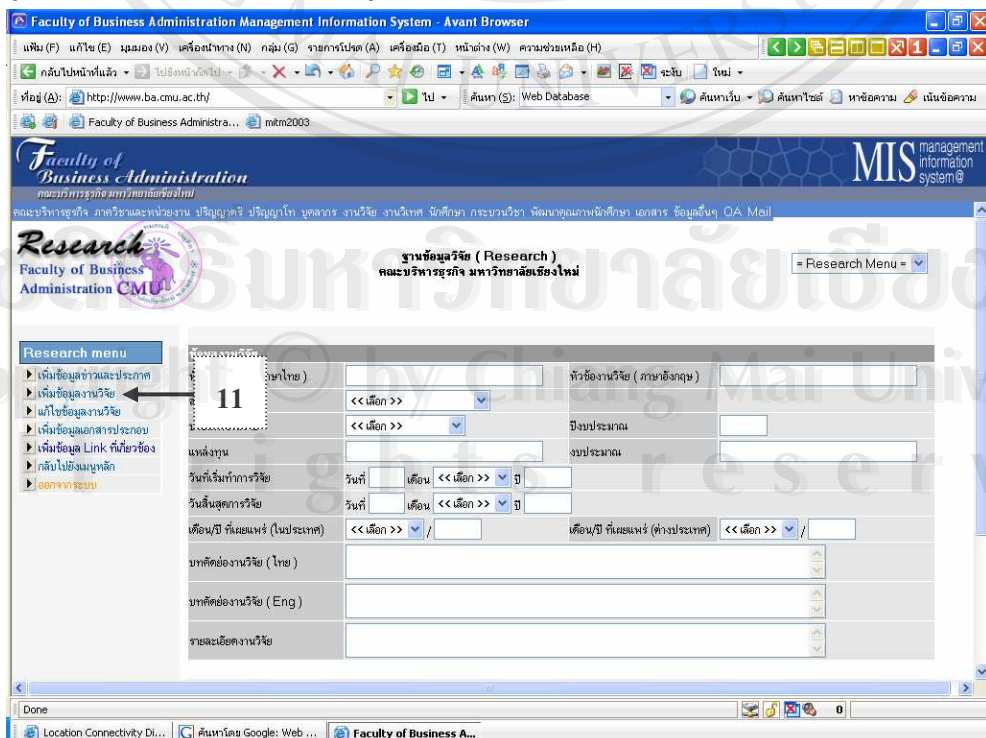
Faculty of Business Administration Management Information System - Avant Browser

แฟ้ม (F) แก้ไข (E) มุมมอง (V) เครื่องนำทาง (N) กลุ่ม (G) รายการโปรด (A) เครื่องมือ (T) หน้าต่าง (W) ความช่วยเหลือ (H)

กลับไปหน้าที่แล้ว ไปยังหน้าถัดไป ระดับ ใหม่

ที่อยู่ (A): http://www.ba.cmu.ac.th/ ไป ค้นหา (S): Web Database ค้นหาเว็บ ค้นหาไซต์ หาข้อความ เน้นข้อความ

Faculty of Business Administra... mitm2003

Faculty of Business Administration
คณะบริหารธุรกิจ มหาวิทยาลัยเชียงใหม่

MIS management information system@

คณะบริหารธุรกิจ ภาควิชาและหน่วยงาน ปริญญาตรี ปริญญาโท บุคลากร งานวิจัย งานวิเทศ นักศึกษา กระบวนวิชา พัฒนาคุณภาพนักศึกษา เอกสาร ข้อมูลอื่นๆ QA Mail

Research
Faculty of Business Administration CMU

ฐานข้อมูลวิจัย ( Research )
คณะบริหารธุรกิจ มหาวิทยาลัยเชียงใหม่

= Research Menu =

Research menu
เพิ่มข้อมูลข่าวและประกาศ
เพิ่มข้อมูลงานวิจัย
แก้ไขข้อมูลงานวิจัย
เพิ่มข้อมูลเอกสารประกอบ
เพิ่มข้อมูล Link ที่เกี่ยวข้อง
กลับไปยังเมนูหลัก
ออกจากระบบ

11

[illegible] ภาษาไทย ) | หัวข้องานวิจัย ( ภาษาอังกฤษ )
<< เลือก >>
<< เลือก >> | ปีงบประมาณ
แหล่งทุน | งบประมาณ
วันที่เริ่มทำการวิจัย วันที่ เดือน << เลือก >> ปี
วันสิ้นสุดการวิจัย วันที่ เดือน << เลือก >> ปี
เดือน/ปี ที่เผยแพร่ (ในประเทศ) << เลือก >> / | เดือน/ปี ที่เผยแพร่ (ต่างประเทศ) << เลือก >> /
บทคัดย่องานวิจัย (ไทย)
บทคัดย่องานวิจัย (Eng)
รายละเอียดงานวิจัย

Done

Location Connectivity Di... | ค้นหาโดย Google: Web ... | Faculty of Business A...

ลิขสิทธิ์มหาวิทยาลัยเชียงใหม่
Copyright © by Chiang Mai University
All rights reserved